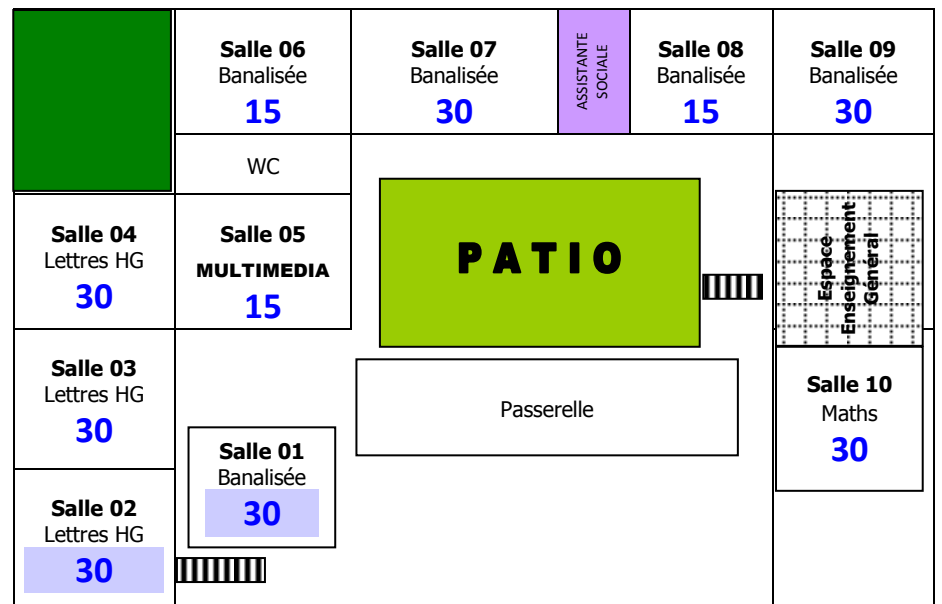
Salle 06
Banalisée
15

Salle 07
Banalisée
30

ASSISTANTE SOCIALE

Salle 08
Banalisée
15

Salle 09
Banalisée
30

WC

Salle 04
Lettres HG
30

Salle 05
MULTIMEDIA
15

PATIO

Espace Enseignement Général

Salle 03
Lettres HG
30

Passerelle

Salle 10
Maths
30

Salle 01
Banalisée
30

Salle 02
Lettres HG
30